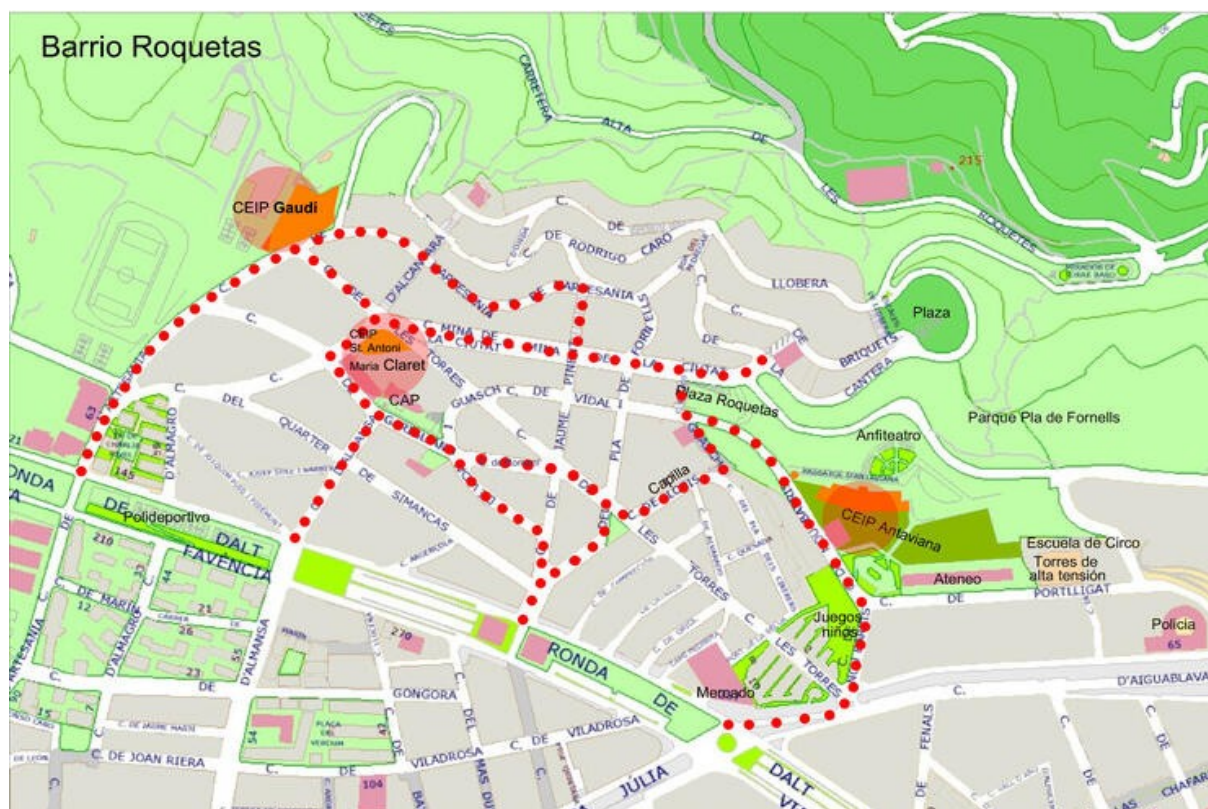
Barrio Roquetas

CARRETERA ALTA DE LES ROQUETES

215

CEIP Gaudí

C. DE RODRIGO CARO

LLOBERA

Plaza

C. D'ALCANTARA

ARTESANIA

C. DE L'ARTESANIA

C. NINA DE LA CIUTAT

CIUTAT

TORRENT

DE LA CIUTAT

DE BRIQUETS

LA CANTERA

CEIP St. Antoni Maria Claret

CAP

LES TORRES

GUASCH

C. DE VIDAL I

Plaza Roquetas

Parque Pla de Fornells

C. DEL QUARTER DE SIMANCAS

JAUME PINENT

PLA

Anfiteatro

Capilla

CEIP Antaviana

Escuela de Circo

Torres de alta tensión

Ateneo

DE PORTLLIGAT

RONDA DE DALT

FAVENCIA

Polideportivo

D'ALMAGRO

145

210

DE MARIN

12

21

26

23

55

D'ALMANSA

270

Juegos niños

LES TORRES

Policía

65

RONDA DE DALT

GONGORA

C. DE VILADROSA

Mercado

D'AIGUABLAVA

C. DE JOAN RIERA

PLAÇA DEL VERDUM

34

42

104

JÚLIA

DALT

FENALS

CHAFAR